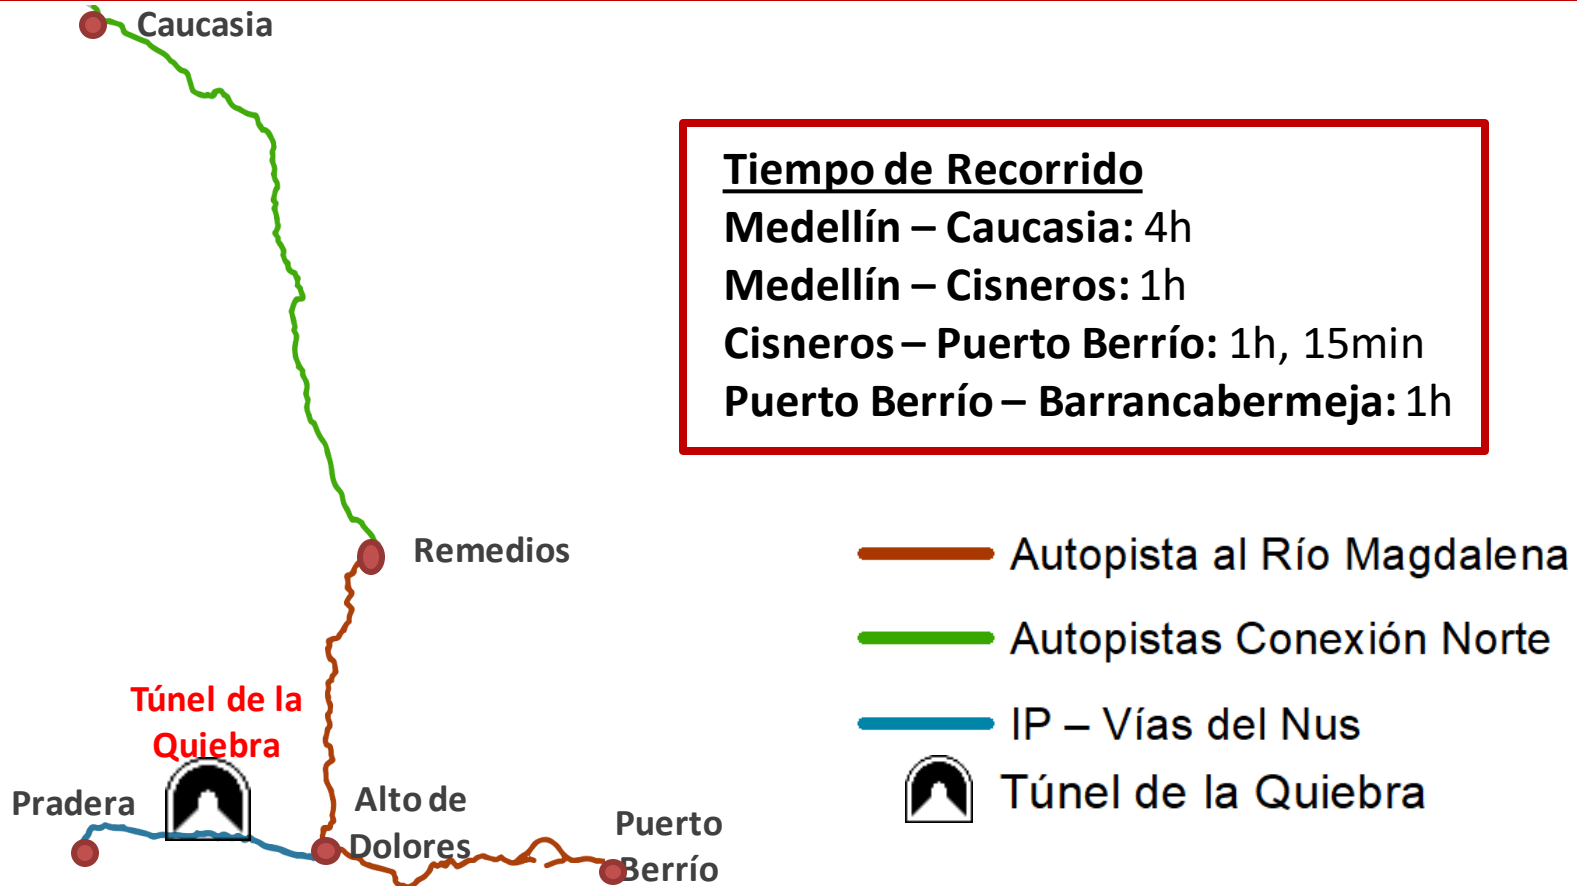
Caucasia

Tiempo de Recorrido
Medellín – Caucasia: 4h
Medellín – Cisneros: 1h
Cisneros – Puerto Berrío: 1h, 15min
Puerto Berrío – Barrancabermeja: 1h

Remedios

Autopista al Río Magdalena
Autopistas Conexión Norte
IP – Vías del Nus
Túnel de la Quiebra

Túnel de la Quiebra

Pradera

Alto de Dolores

Puerto Berrío